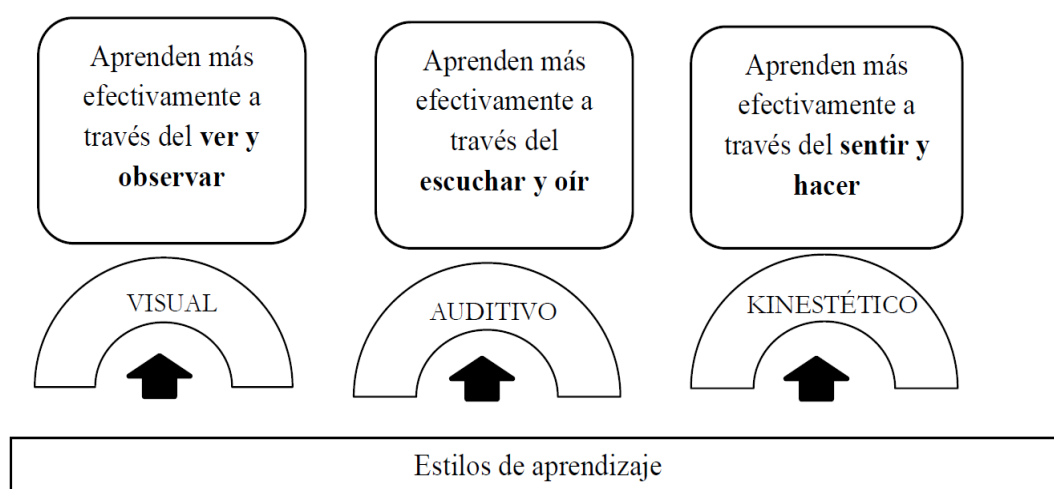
Aprenden más efectivamente a través del **ver y observar**

Aprenden más efectivamente a través del **escuchar y oír**

Aprenden más efectivamente a través del **sentir y hacer**

VISUAL

AUDITIVO

KINESTÉTICO

Estilos de aprendizaje